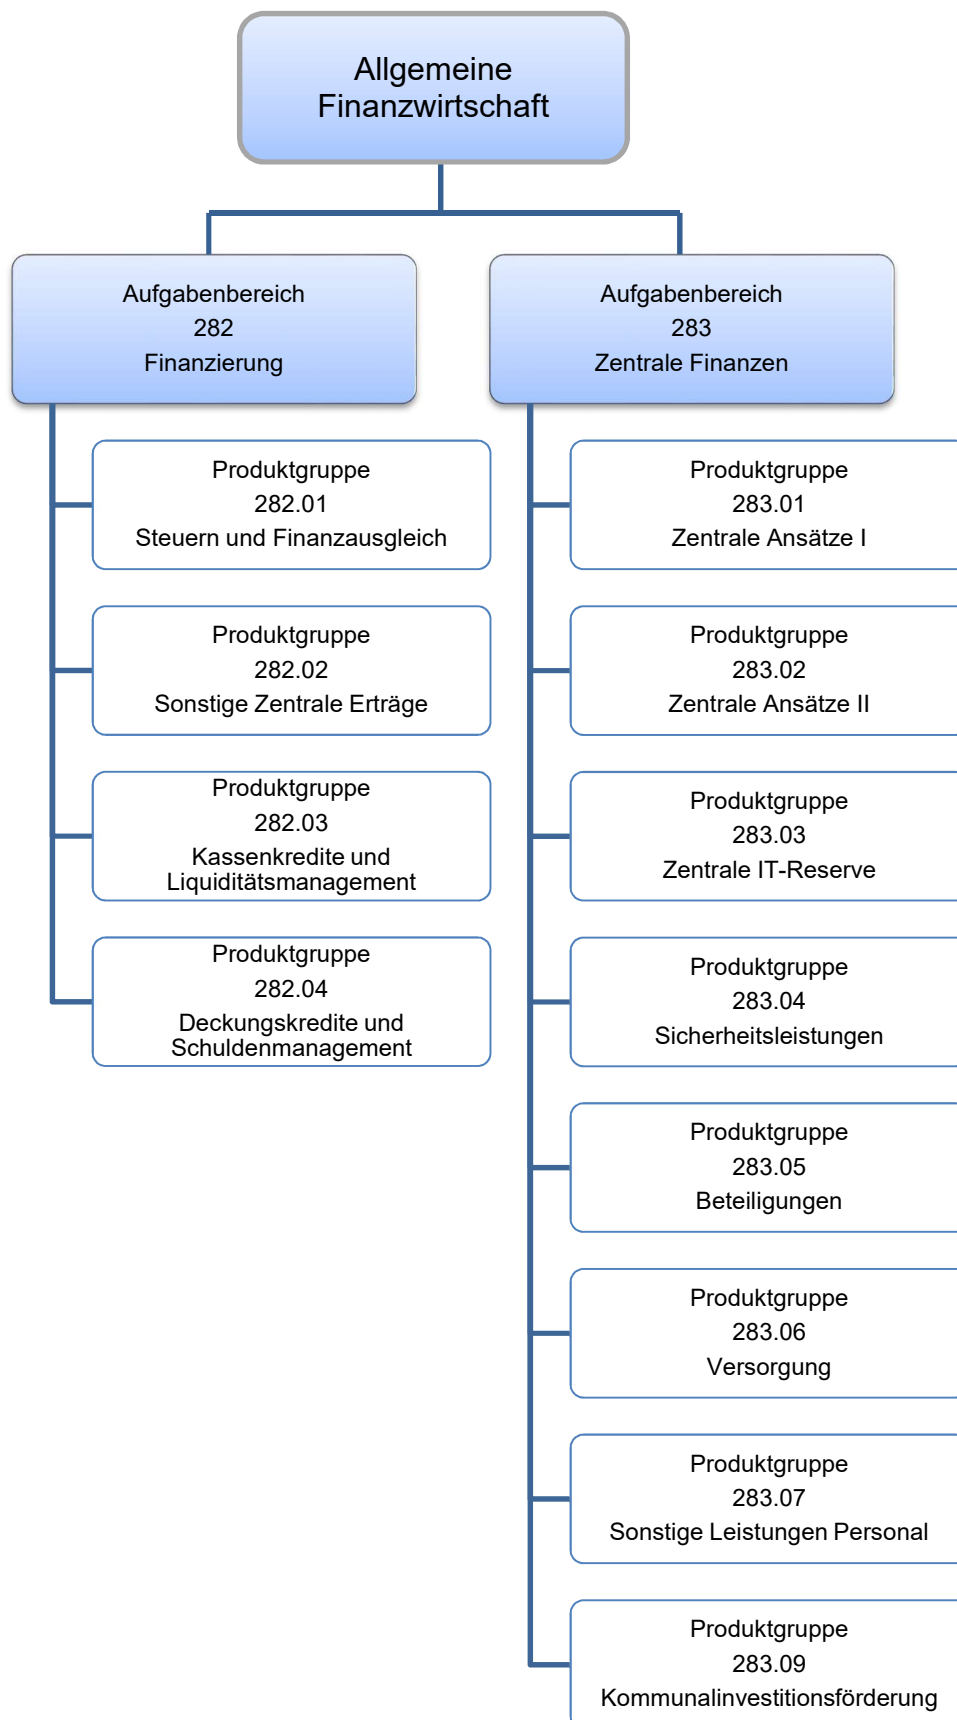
Allgemeine Finanzwirtschaft

Aufgabenbereich
282
Finanzierung

Produktgruppe
282.01
Steuern und Finanzausgleich

Produktgruppe
282.02
Sonstige Zentrale Erträge

Produktgruppe
282.03
Kassenkredite und Liquiditätsmanagement

Produktgruppe
282.04
Deckungskredite und Schuldenmanagement

Aufgabenbereich
283
Zentrale Finanzen

Produktgruppe
283.01
Zentrale Ansätze I

Produktgruppe
283.02
Zentrale Ansätze II

Produktgruppe
283.03
Zentrale IT-Reserve

Produktgruppe
283.04
Sicherheitsleistungen

Produktgruppe
283.05
Beteiligungen

Produktgruppe
283.06
Versorgung

Produktgruppe
283.07
Sonstige Leistungen Personal

Produktgruppe
283.09
Kommunalinvestitionsförderung